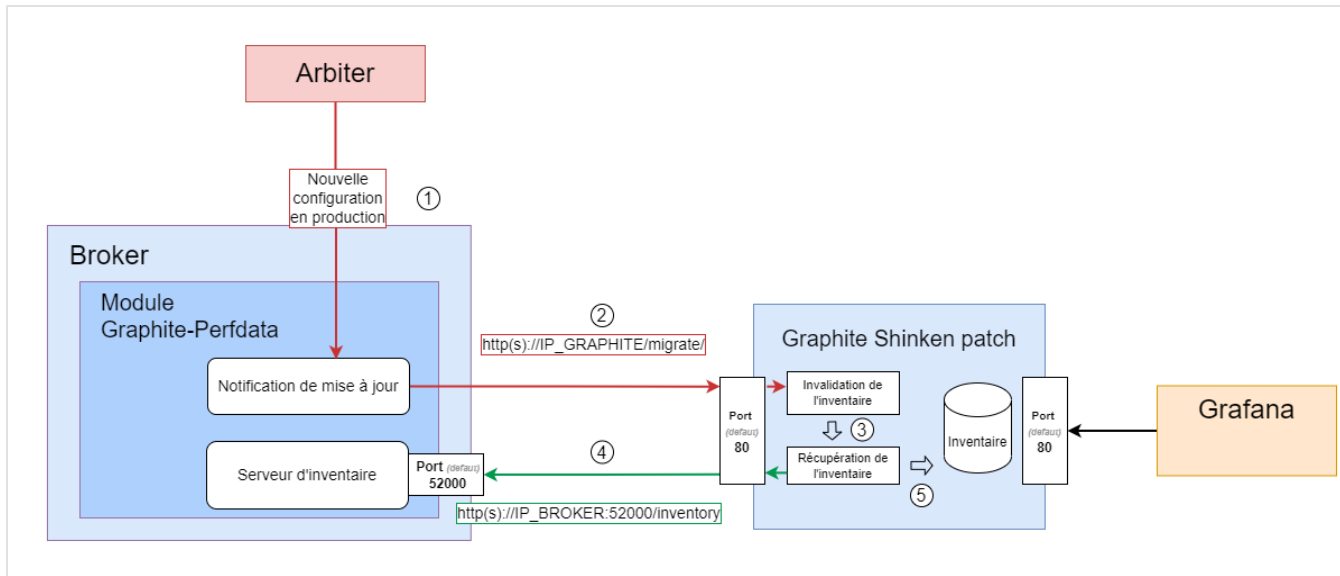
Arbiter

Nouvelle configuration en production

①

Broker

Module Graphite-Perfdata

Notification de mise à jour

Serveur d'inventaire

Port (defaut) 52000

②

http(s)://IP_GRAPHITE/migrate/

④

http(s)://IP_BROKER:52000/inventory

Graphite Shinken patch

Port (defaut) 80

Invalidation de l'inventaire

③

Récupération de l'inventaire

⑤

Inventaire

Port (defaut) 80

Grafana